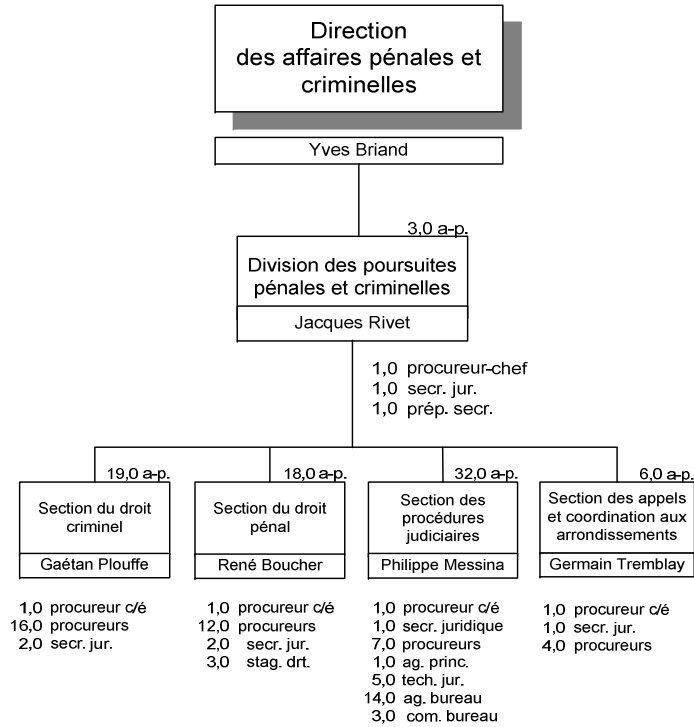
Direction des affaires pénales et criminelles

Yves Briand

3,0 a-p.

Division des poursuites pénales et criminelles

Jacques Rivet

1,0 procureur-chef
1,0 secr. jur.
1,0 prép. secr.

19,0 a-p.

Section du droit criminel

Gaétan Plouffe

1,0 procureur c/é
16,0 procureurs
2,0 secr. jur.

18,0 a-p.

Section du droit pénal

René Boucher

1,0 procureur c/é
12,0 procureurs
2,0 secr. jur.
3,0 stag. drt.

32,0 a-p.

Section des procédures judiciaires

Philippe Messina

1,0 procureur c/é
1,0 secr. juridique
7,0 procureurs
1,0 ag. princ.
5,0 tech. jur.
14,0 ag. bureau
3,0 com. bureau

6,0 a-p.

Section des appels et coordination aux arrondissements

Germain Tremblay

1,0 procureur c/é
1,0 secr. jur.
4,0 procureurs